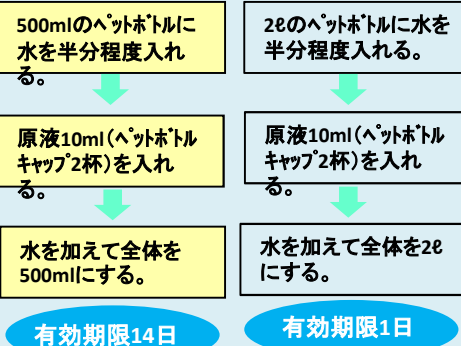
500mlのペットボトルに水を半分程度入れる。

原液10ml（ペットボトルキャップ2杯）を入れる。

水を加えて全体を500mlにする。

有効期限14日

2ℓのペットボトルに水を半分程度入れる。

原液10ml（ペットボトルキャップ2杯）を入れる。

水を加えて全体を2ℓにする。

有効期限1日